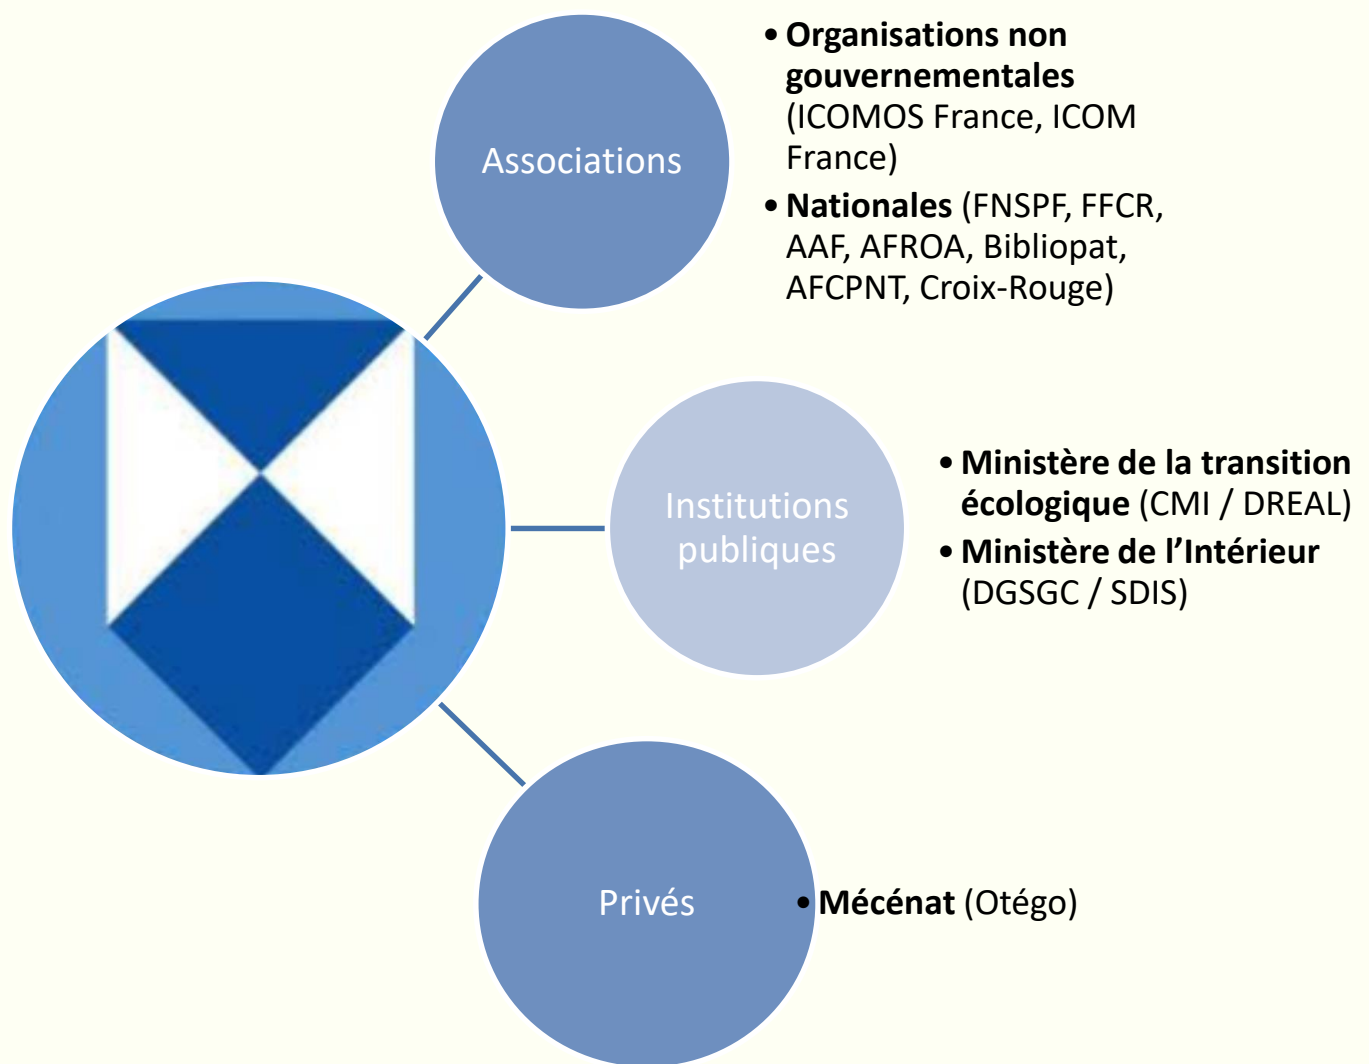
Associations

• **Organisations non gouvernementales** (ICOMOS France, ICOM France)
• **Nationales** (FNSPF, FFCR, AAF, AFROA, Bibliopat, AFCPNT, Croix-Rouge)

Institutions publiques

• **Ministère de la transition écologique** (CMI / DREAL)
• **Ministère de l'Intérieur** (DGSGC / SDIS)

Privés

• **Mécénat** (Otégo)